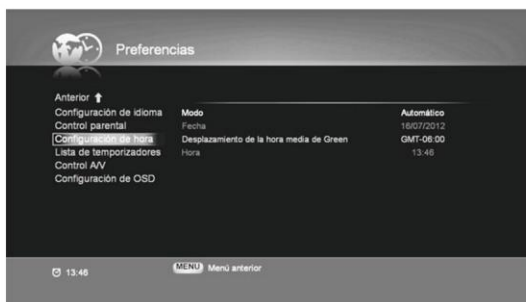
Preferencias

Anterior
Configuración de idioma
Control parental
Configuración de hora
Lista de temporizadores
Control A/V
Configuración de OSD

| Modo | Automático |
|---|---|
| Fecha | 16/07/2012 |
| Desplazamiento de la hora media de Green | GMT-06:00 |
| Hora | 13:46 |

13:46
MENU Menú anterior